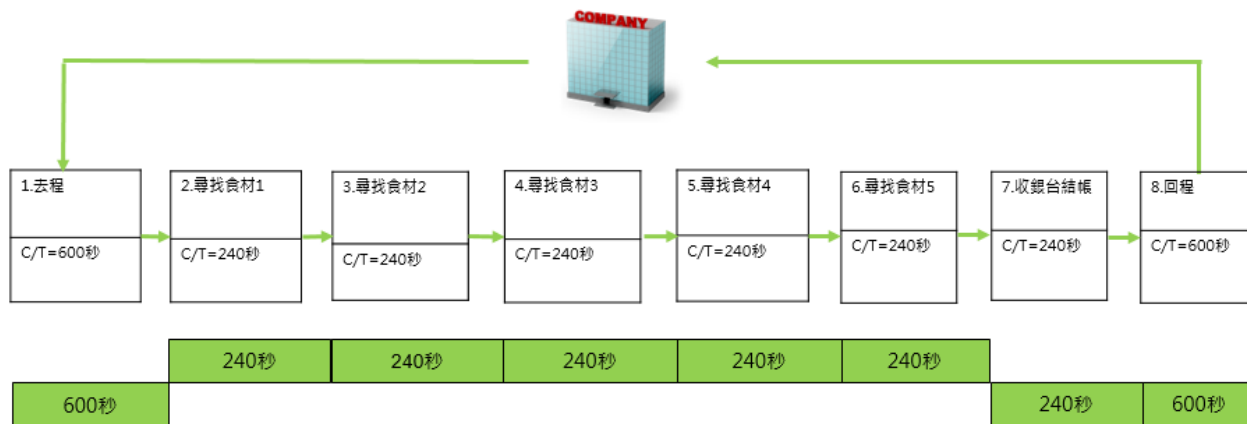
COMPANY

1.去程
C/T=600秒

2.尋找食材1
C/T=240秒

3.尋找食材2
C/T=240秒

4.尋找食材3
C/T=240秒

5.尋找食材4
C/T=240秒

6.尋找食材5
C/T=240秒

7.收銀台結帳
C/T=240秒

8.回程
C/T=600秒

240秒 240秒 240秒 240秒 240秒

600秒 240秒 600秒